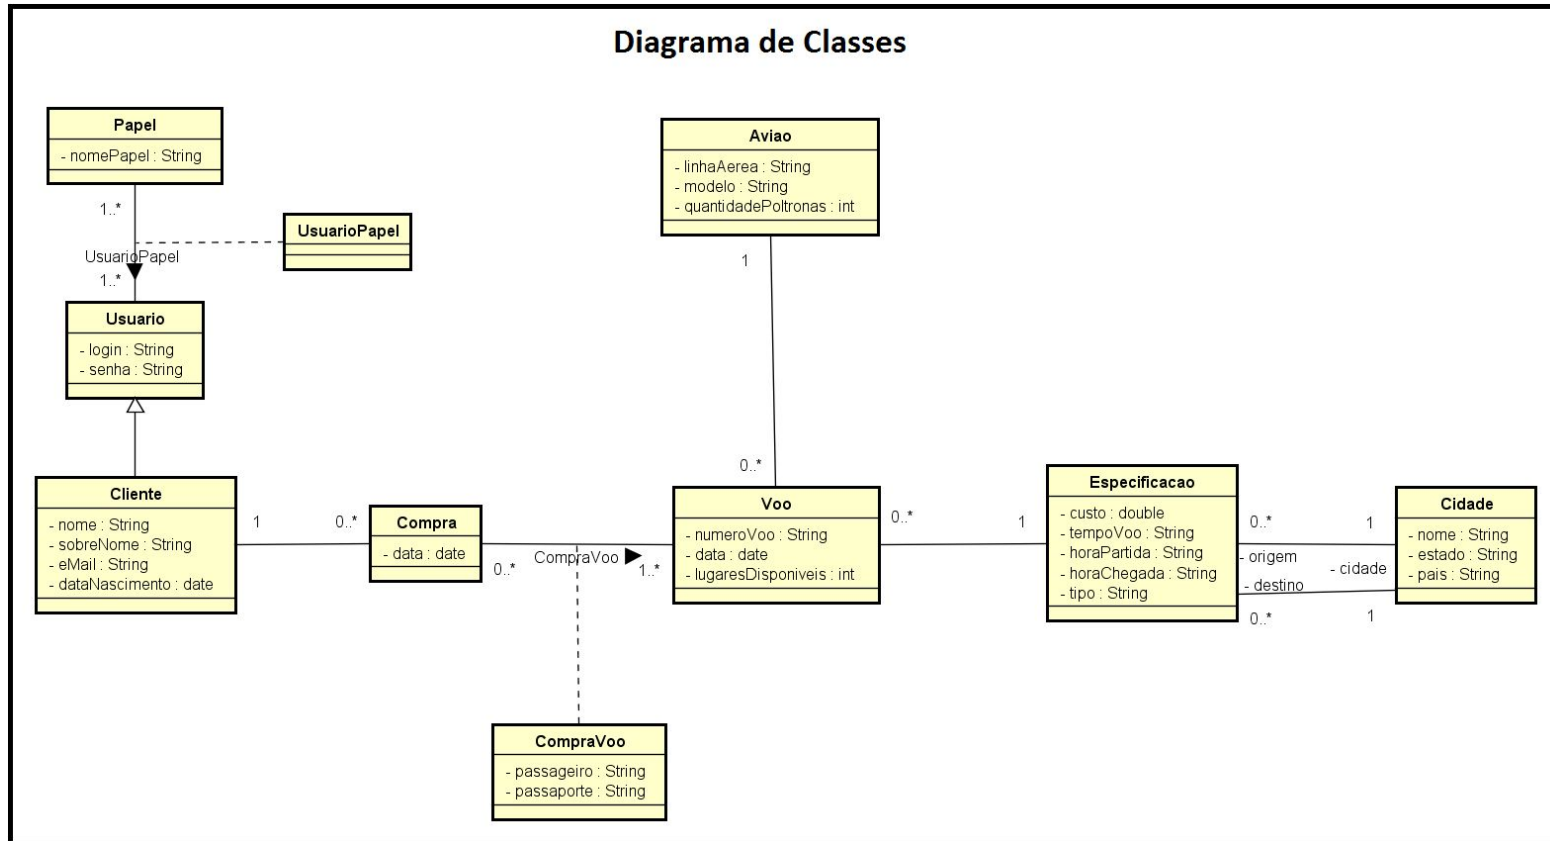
Diagrama de Classes

Papel
- nomePapel : String

1..*

UsuarioPapel

UsuarioPapel

1..*

Usuario
- login : String
- senha : String

Aviao
- linhaAerea : String
- modelo : String
- quantidadePoltronas : int

1

0..*

Cliente
- nome : String
- sobreNome : String
- eMail : String
- dataNascimento : date

1

0..*

Compra
- data : date

0..*

CompraVoo

1..*

Voo
- numeroVoo : String
- data : date
- lugaresDisponiveis : int

0..*

1

Especificacao
- custo : double
- tempoVoo : String
- horaPartida : String
- horaChegada : String
- tipo : String

0..*

1

- origem

- cidade

- destino

0..*

1

Cidade
- nome : String
- estado : String
- pais : String

CompraVoo
- passageiro : String
- passaporte : String